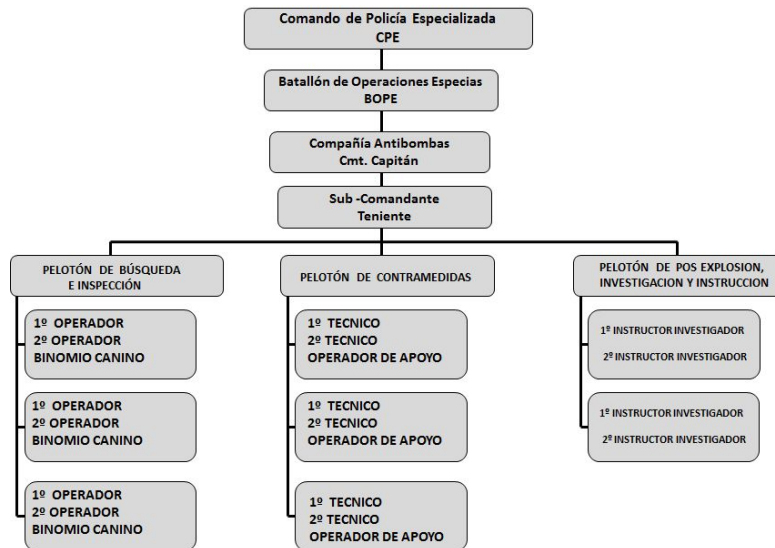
Comando de Policía Especializada
CPE

Batallón de Operaciones Especias
BOPE

Compañía Antibombas
Cmt. Capitán

Sub -Comandante
Teniente

PELOTÓN DE BÚSQUEDA E INSPECCIÓN

1º OPERADOR
2º OPERADOR
BINOMIO CANINO

1º OPERADOR
2º OPERADOR
BINOMIO CANINO

1º OPERADOR
2º OPERADOR
BINOMIO CANINO

PELOTÓN DE CONTRAMEDIDAS

1º TECNICO
2º TECNICO
OPERADOR DE APOYO

1º TECNICO
2º TECNICO
OPERADOR DE APOYO

1º TECNICO
2º TECNICO
OPERADOR DE APOYO

PELOTÓN DE POS EXPLOSION, INVESTIGACION Y INSTRUCCION

1º INSTRUCTOR INVESTIGADOR
2º INSTRUCTOR INVESTIGADOR

1º INSTRUCTOR INVESTIGADOR
2º INSTRUCTOR INVESTIGADOR